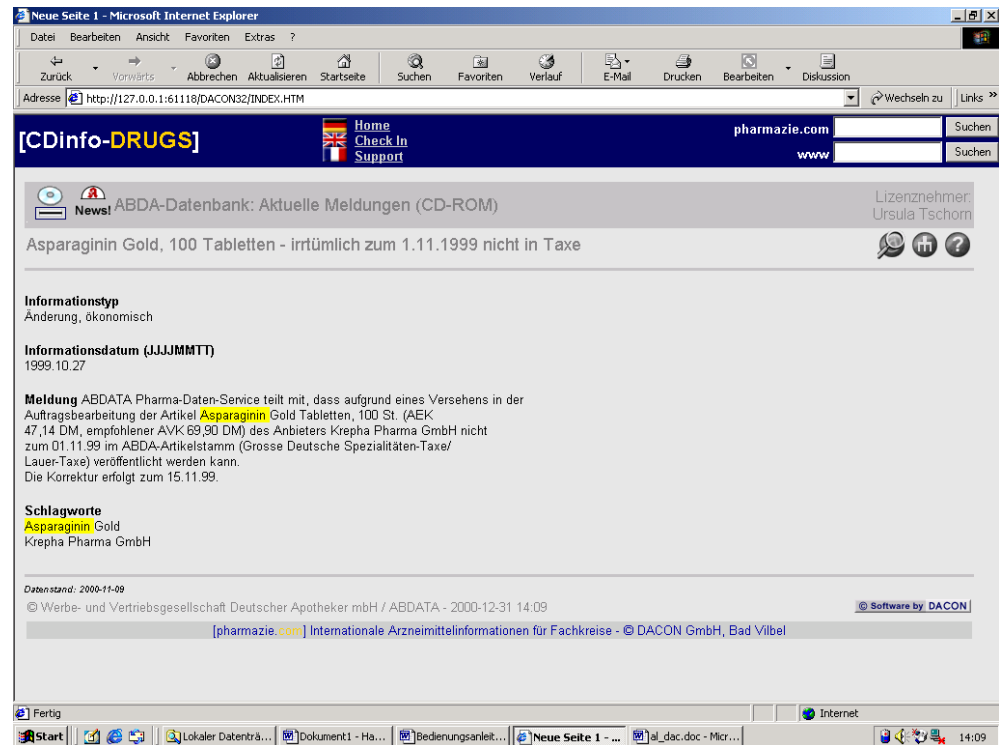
Neue Seite 1 - Microsoft Internet Explorer

Datei Bearbeiten Ansicht Favoriten Extras ?

Zurück Vorwärts Abbrechen Aktualisieren Startseite Suchen Favoriten Verlauf E-Mail Drucken Bearbeiten Diskussion

Adresse http://127.0.0.1:61118/DACON32/INDEX.HTM Wechseln zu Links »

[CDinfo-DRUGS]

Home
Check In
Support

pharmazie.com Suchen
www Suchen

News! ABDA-Datenbank: Aktuelle Meldungen (CD-ROM)

Lizenznehmer:
Ursula Tschorn

Asparaginin Gold, 100 Tabletten - irrtümlich zum 1.11.1999 nicht in Taxe

Informationstyp
Änderung, ökonomisch

Informationsdatum (JJJJMMTT)
1999.10.27

Meldung ABDATA Pharma-Daten-Service teilt mit, dass aufgrund eines Versehens in der Auftragsbearbeitung der Artikel Asparaginin Gold Tabletten, 100 St. (AEK 47,14 DM, empfohlener AVK 69,90 DM) des Anbieters Krepha Pharma GmbH nicht zum 01.11.99 im ABDA-Artikelstamm (Grosse Deutsche Spezialitäten-Taxe/ Lauer-Taxe) veröffentlicht werden kann.
Die Korrektur erfolgt zum 15.11.99.

Schlagworte
Asparaginin Gold
Krepha Pharma GmbH

Datenstand: 2000-11-09
© Werbe- und Vertriebsgesellschaft Deutscher Apotheker mbH / ABDATA - 2000-12-31 14:09

© Software by DACON

[pharmazie.com] Internationale Arzneimittelinformationen für Fachkreise - © DACON GmbH, Bad Vilbel

Fertig Internet

Start Lokaler Datenträ... Dokument1 - Ha... Bedienungsanleit... Neue Seite 1 - ... al_dac.doc - Micr... 14:09